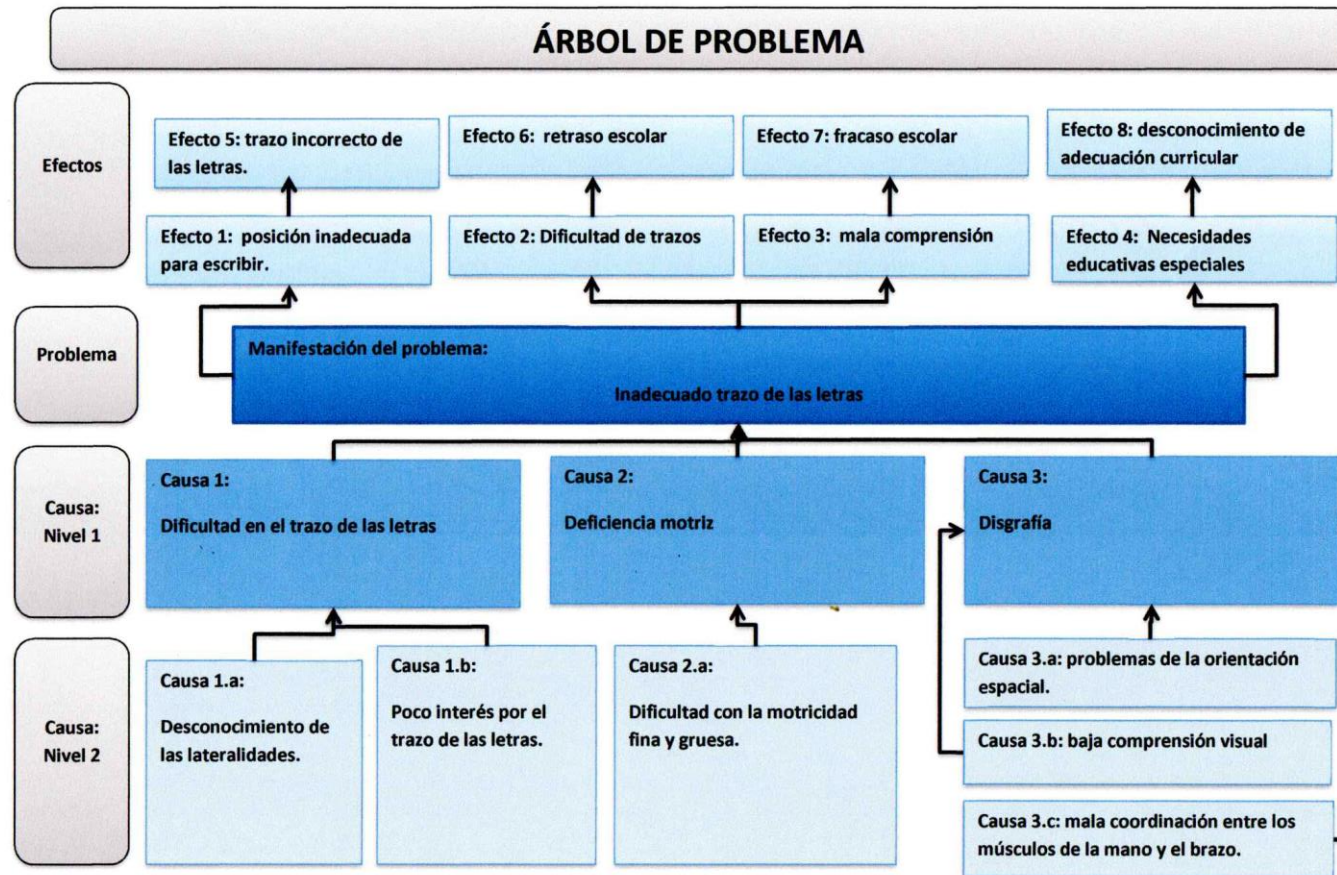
ÁRBOL DE PROBLEMA

Efectos

Efecto 5: trazo incorrecto de las letras.

Efecto 6: retraso escolar

Efecto 7: fracaso escolar

Efecto 8: desconocimiento de adecuación curricular

Efecto 1: posición inadecuada para escribir.

Efecto 2: Dificultad de trazos

Efecto 3: mala comprensión

Efecto 4: Necesidades educativas especiales

Problema

Manifestación del problema:

Inadecuado trazo de las letras

Causa: Nivel 1

Causa 1:

Dificultad en el trazo de las letras

Causa 2:

Deficiencia motriz

Causa 3:

Disgrafía

Causa: Nivel 2

Causa 1.a:

Desconocimiento de las lateralidades.

Causa 1.b:

Poco interés por el trazo de las letras.

Causa 2.a:

Dificultad con la motricidad fina y gruesa.

Causa 3.a: problemas de la orientación espacial.

Causa 3.b: baja comprensión visual

Causa 3.c: mala coordinación entre los músculos de la mano y el brazo.